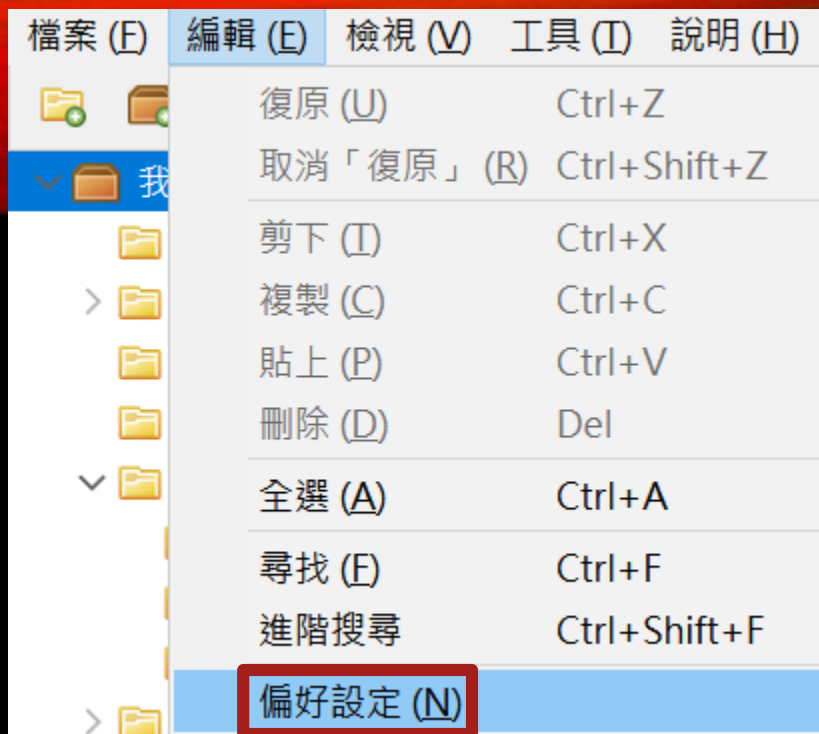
檔案 (F) 編輯 (E) 檢視 (V) 工具 (T) 說明 (H)

我

復原 (U) Ctrl+Z
取消「復原」(R) Ctrl+Shift+Z
剪下 (T) Ctrl+X
複製 (C) Ctrl+C
貼上 (P) Ctrl+V
刪除 (D) Del
全選 (A) Ctrl+A
尋找 (F) Ctrl+F
進階搜尋 Ctrl+Shift+F
偏好設定 (N)